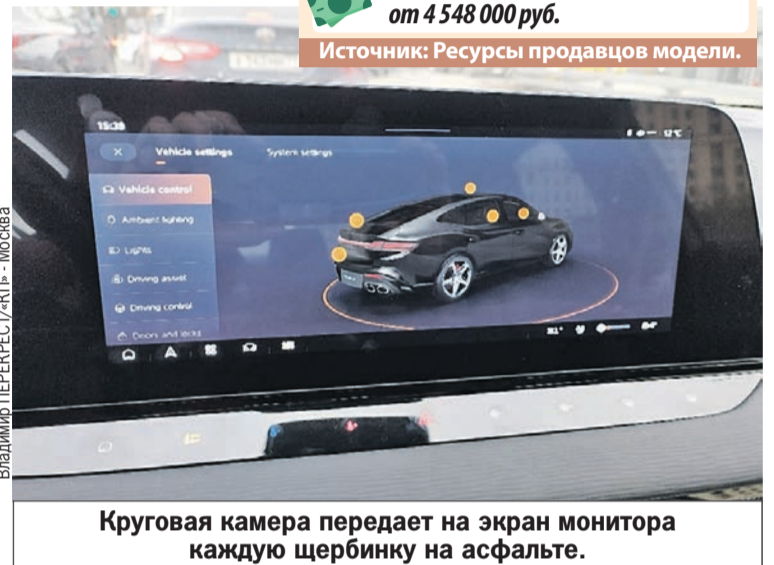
от 4 548 000 руб.

Источник: Ресурсы продавцов модели.

Владимир ПЕРЕКРЕСТ/«КП» - Москва

15:38

Vehicle settings

System settings

12°C

Vehicle control

Ambient lighting

Lights

Driving assist

Driving control

Doors and lock

Круговая камера передает на экран монитора каждую щербинку на асфальте.